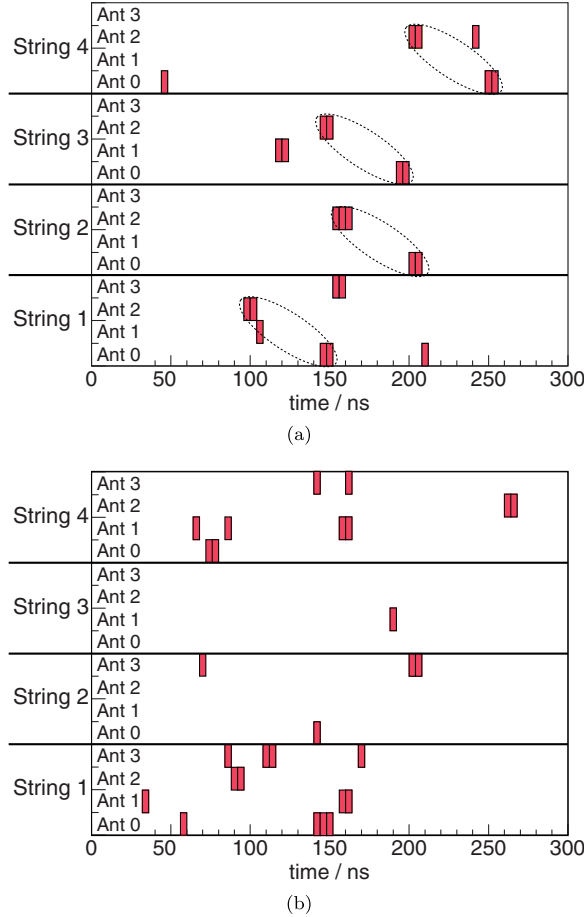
String 4
Ant 3
Ant 2
Ant 1
Ant 0

String 3
Ant 3
Ant 2
Ant 1
Ant 0

String 2
Ant 3
Ant 2
Ant 1
Ant 0

String 1
Ant 3
Ant 2
Ant 1
Ant 0

0 50 100 150 200 250 300
time / ns

(a)

String 4
Ant 3
Ant 2
Ant 1
Ant 0

String 3
Ant 3
Ant 2
Ant 1
Ant 0

String 2
Ant 3
Ant 2
Ant 1
Ant 0

String 1
Ant 3
Ant 2
Ant 1
Ant 0

0 50 100 150 200 250 300
time / ns

(b)